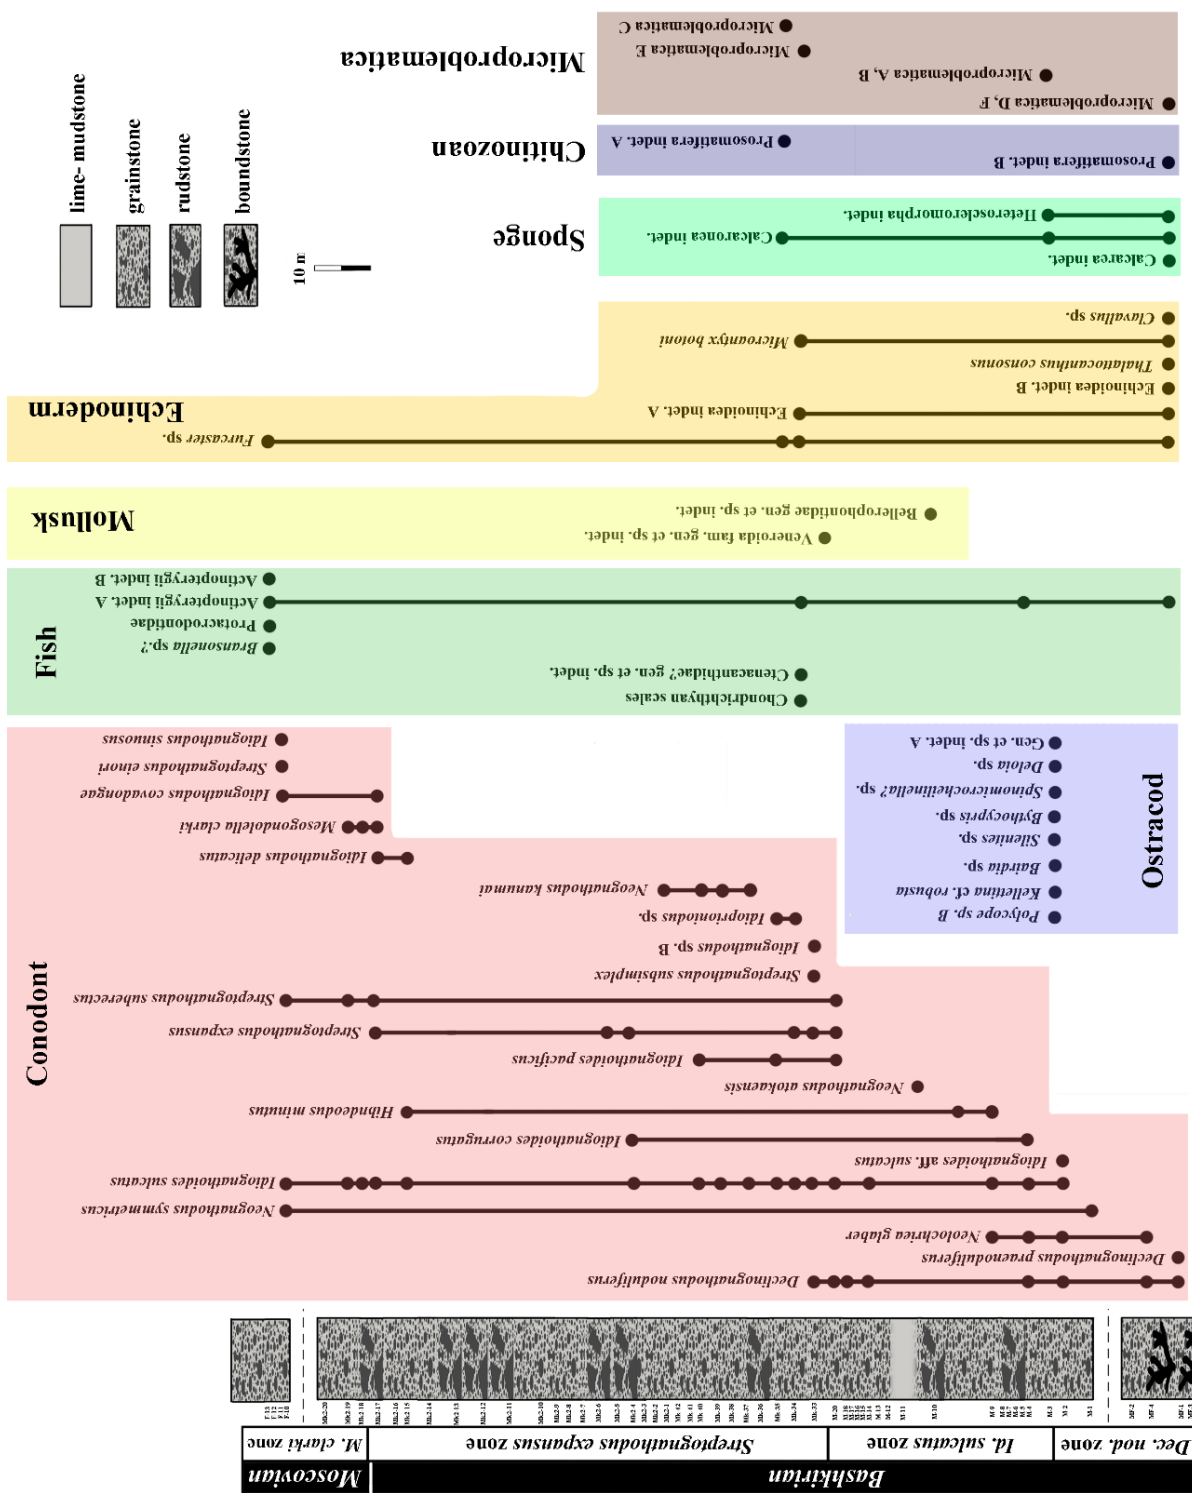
lime- mudstone
grainstone
rudstone
boundstone
10 m

Microproblematica
Microproblematica C
Microproblematica E
Microproblematica A, B
Microproblematica D, F

Chitinozoan
Prosomatifera indet. A
Prosomatifera indet. B

Sponge
Heterosclerompha indet.
Calcarona indet.
Calcarea indet.

Echinoderm
Cladus sp.
Microantyx botoni
Thalattocanthus consonus
Echinoidea indet. B
Echinoidea indet. A
Furcaster sp.

Mollusk
Bellerophontidae gen. et sp. indet.
Veneroida fam. gen. et sp. indet.

Fish
Actinopterygii indet. B
Actinopterygii indet. A
Protacrodontidae
Bransonella sp.?
Ctenacanthidae? gen. et sp. indet.
Chondrichthyan scales

Ostracod
Gen. et sp. indet. A
Deloia sp.
Spinomicrocheilinella? sp.
Bythocypris sp.
Silenites sp.
Bairdia sp.
Kellettina cf. robusta
Polycope sp. B

Conodont
Idiognathodus sinuosus
Streptognathodus einori
Idiognathodus cavodonge
Mesogondolella clarki
Idiognathodus delicatus
Neognathodus kanumai
Idiopriodontus sp.
Idiognathodus sp. B
Streptognathodus subsimplex
Streptognathodus subexcelsus
Streptognathodus expansus
Idiognathoides pacificus
Neognathodus atokaensis
Hindeodus minutus
Idiognathoides corrugatus
Idiognathoides aff. sulcatus
Idiognathoides sulcatus
Neognathodus symmetricus
Neolochriea glabra
Declinognathodus praenoduliferus
Declinognathodus noduliferus

M. clarki zone
Streptognathodus expansus zone
Id. sulcatus zone
Dec. nod. zone
Moscovian
Bashkirian